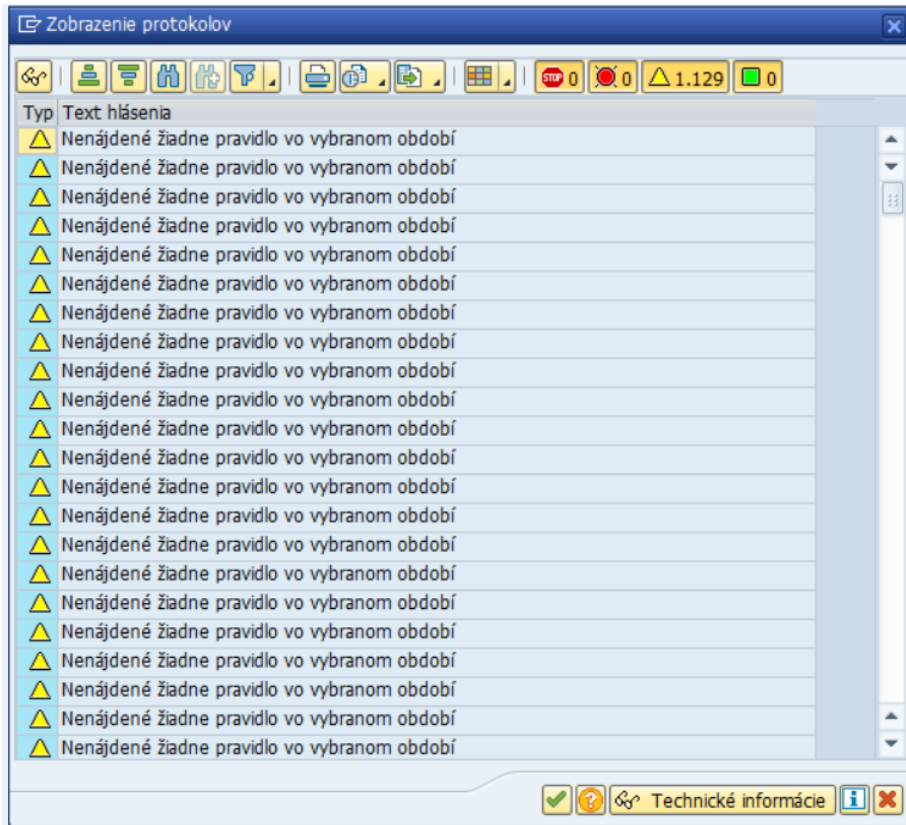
Zobrazenie protokolov

0 0 1.129 0

| Typ | Text hlásenia |
|---|---|
| | Nenájdené žiadne pravidlo vo vybranom období |
| | Nenájdené žiadne pravidlo vo vybranom období |
| | Nenájdené žiadne pravidlo vo vybranom období |
| | Nenájdené žiadne pravidlo vo vybranom období |
| | Nenájdené žiadne pravidlo vo vybranom období |
| | Nenájdené žiadne pravidlo vo vybranom období |
| | Nenájdené žiadne pravidlo vo vybranom období |
| | Nenájdené žiadne pravidlo vo vybranom období |
| | Nenájdené žiadne pravidlo vo vybranom období |
| | Nenájdené žiadne pravidlo vo vybranom období |
| | Nenájdené žiadne pravidlo vo vybranom období |
| | Nenájdené žiadne pravidlo vo vybranom období |
| | Nenájdené žiadne pravidlo vo vybranom období |
| | Nenájdené žiadne pravidlo vo vybranom období |
| | Nenájdené žiadne pravidlo vo vybranom období |
| | Nenájdené žiadne pravidlo vo vybranom období |
| | Nenájdené žiadne pravidlo vo vybranom období |
| | Nenájdené žiadne pravidlo vo vybranom období |
| | Nenájdené žiadne pravidlo vo vybranom období |
| | Nenájdené žiadne pravidlo vo vybranom období |
| | Nenájdené žiadne pravidlo vo vybranom období |
| | Nenájdené žiadne pravidlo vo vybranom období |

Technické informácie